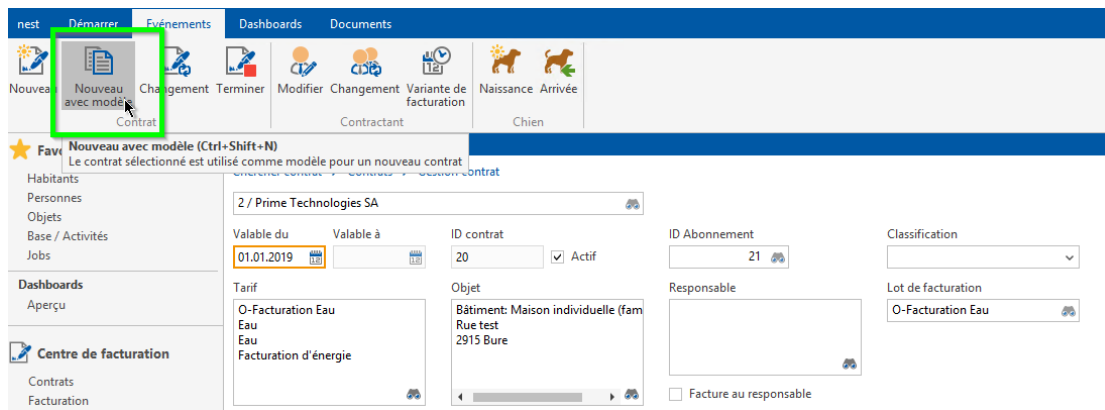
nest Démarrer Evénements Dashboards Documents

Nouveau Nouveau avec modèle Changement Terminer Modifier Changement Variante de facturation Naissance Arrivée

Contrat Contractant Chien

Nouveau avec modèle (Ctrl+Shift+N)
Le contrat sélectionné est utilisé comme modèle pour un nouveau contrat

Fav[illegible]
Habitants
Personnes
Objets
Base / Activités
Jobs

Dashboards
Aperçu

Centre de facturation
Contrats
Facturation

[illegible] > Contrats > Gestion contrat

2 / Prime Technologies SA

Valable du
01.01.2019
Valable à
ID contrat
20
Actif
ID Abonnement
21
Classification

Tarif
O-Facturation Eau
Eau
Eau
Facturation d'énergie

Objet
Bâtiment: Maison individuelle (fam
Rue test
2915 Bure

Responsable

Facture au responsable

Lot de facturation
O-Facturation Eau